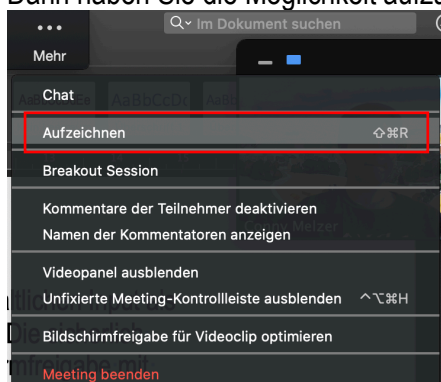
Dann haben Sie die Möglichkeit aufzu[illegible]

•••
Mehr

Q Im Dokument suchen

Chat
Aufzeichnen ⇧⌘R
Breakout Session
Kommentare der Teilnehmer deaktivieren
Namen der Kommentatoren anzeigen
Videopanel ausblenden
Unfixierte Meeting-Kontrollleiste ausblenden ^⌥⌘H
Bildschirmfreigabe für Videoclip optimieren
Meeting beenden